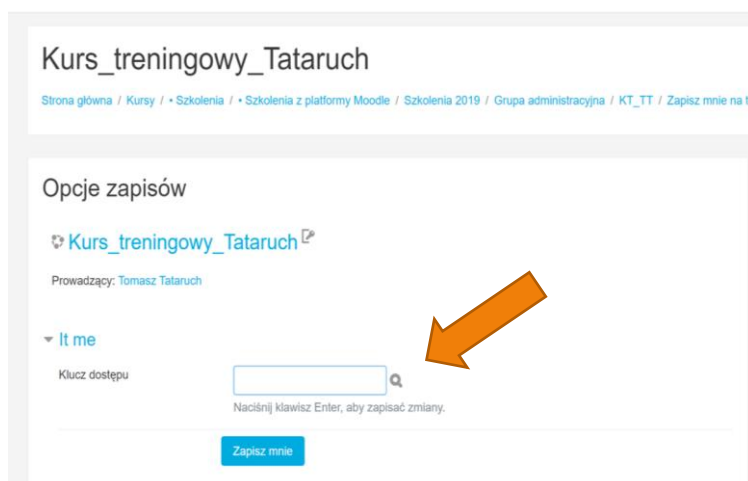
Kurs_treningowy_Tataruch

Strona główna / Kursy / • Szkolenia / • Szkolenia z platformy Moodle / Szkolenia 2019 / Grupa administracyjna / KT_TT / Zapisz mnie na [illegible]

Opcje zapisów

Kurs_treningowy_Tataruch

Prowadzący: Tomasz Tataruch

It me

Klucz dostępu

Naciśnij klawisz Enter, aby zapisać zmiany.

Zapisz mnie